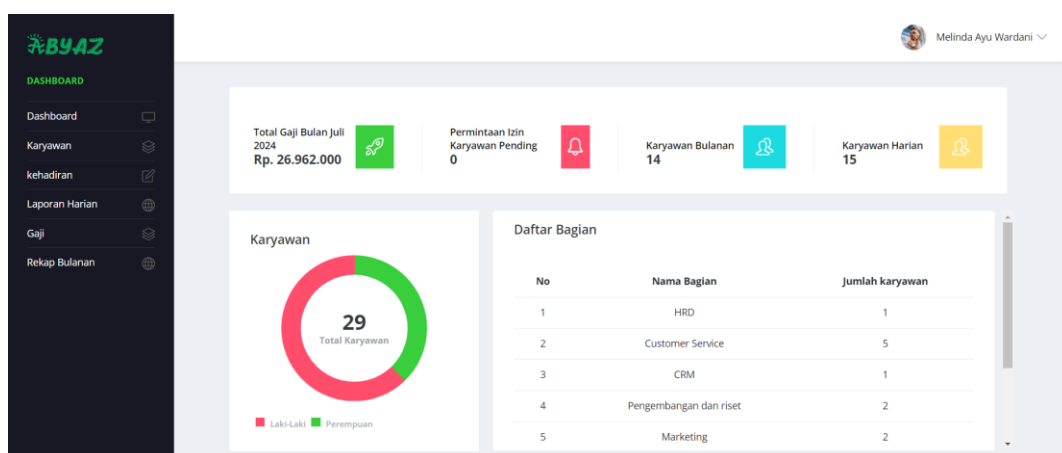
ABYAZ

DASHBOARD

Dashboard
Karyawan
kehadiran
Laporan Harian
Gaji
Rekap Bulanan

Melinda Ayu Wardani

Total Gaji Bulan Juli 2024
Rp. 26.962.000

Permintaan Izin Karyawan Pending
0

Karyawan Bulanan
14

Karyawan Harian
15

Karyawan

29
Total Karyawan

Laki-Laki Perempuan

Daftar Bagian

| No | Nama Bagian | Jumlah karyawan |
|---|---|---|
| 1 | HRD | 1 |
| 2 | Customer Service | 5 |
| 3 | CRM | 1 |
| 4 | Pengembangan dan riset | 2 |
| 5 | Marketing | 2 |